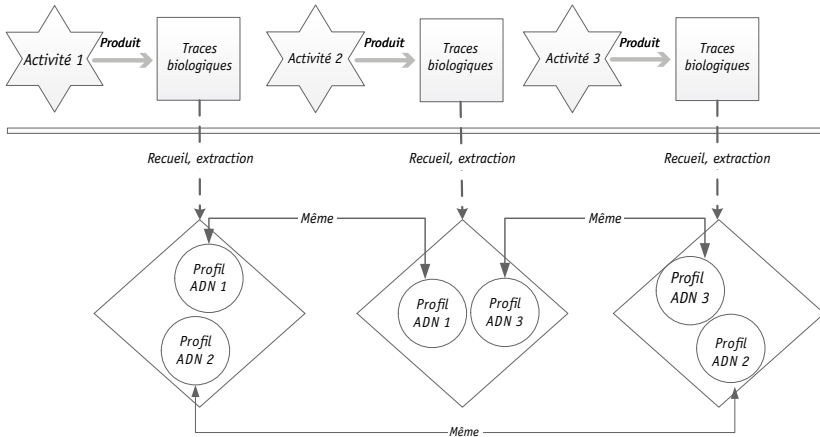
Activité 1
Produit
Traces biologiques
Activité 2
Produit
Traces biologiques
Activité 3
Produit
Traces biologiques

Recueil, extraction
Recueil, extraction
Recueil, extraction

Même
Même

Profil ADN 1
Profil ADN 2
Profil ADN 1
Profil ADN 3
Profil ADN 3
Profil ADN 2

Même